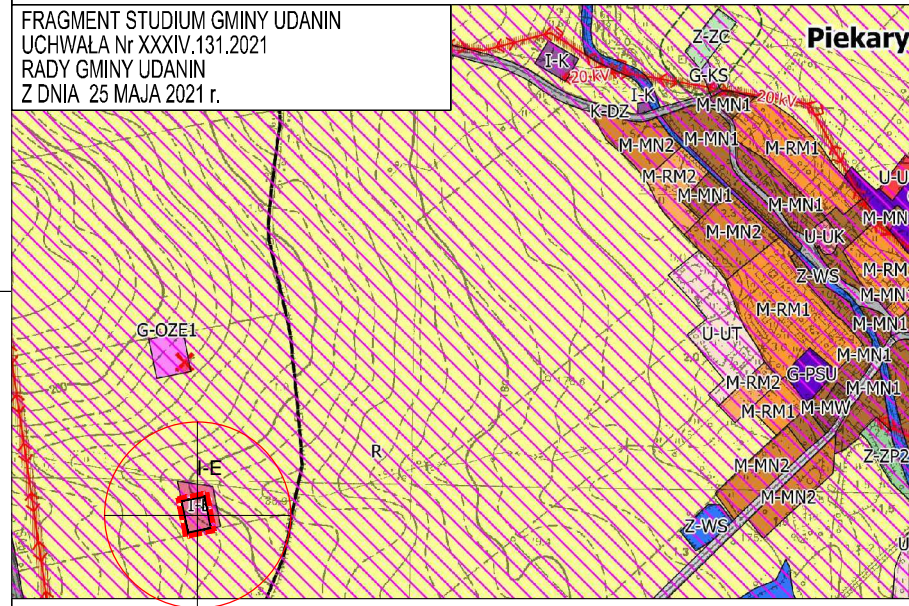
FRAGMENT STUDIUM GMINY UDANIN
UCHWAŁA Nr XXXIV.131.2021
RADY GMINY UDANIN
Z DNIA 25 MAJA 2021 r.

Piekary

Z-ZC
I-K
20 kV
G-KS
I-K
K-DZ
M-MN1
20 kV
M-MN1
M-MN2
M-RM1
M-RM2
M-MN1
U-U
M-MN1
M-MN
M-MN2
U-UK
Z-WS
M-RM
M-MN
M-RM1
M-MN1
U-UT
M-MN1
G-PSU
M-RM2
M-MN1
M-RM1
M-MW
Z-ZP2
M-MN2
M-MN2
Z-WS
G-OZE1
I-E
I-E
R